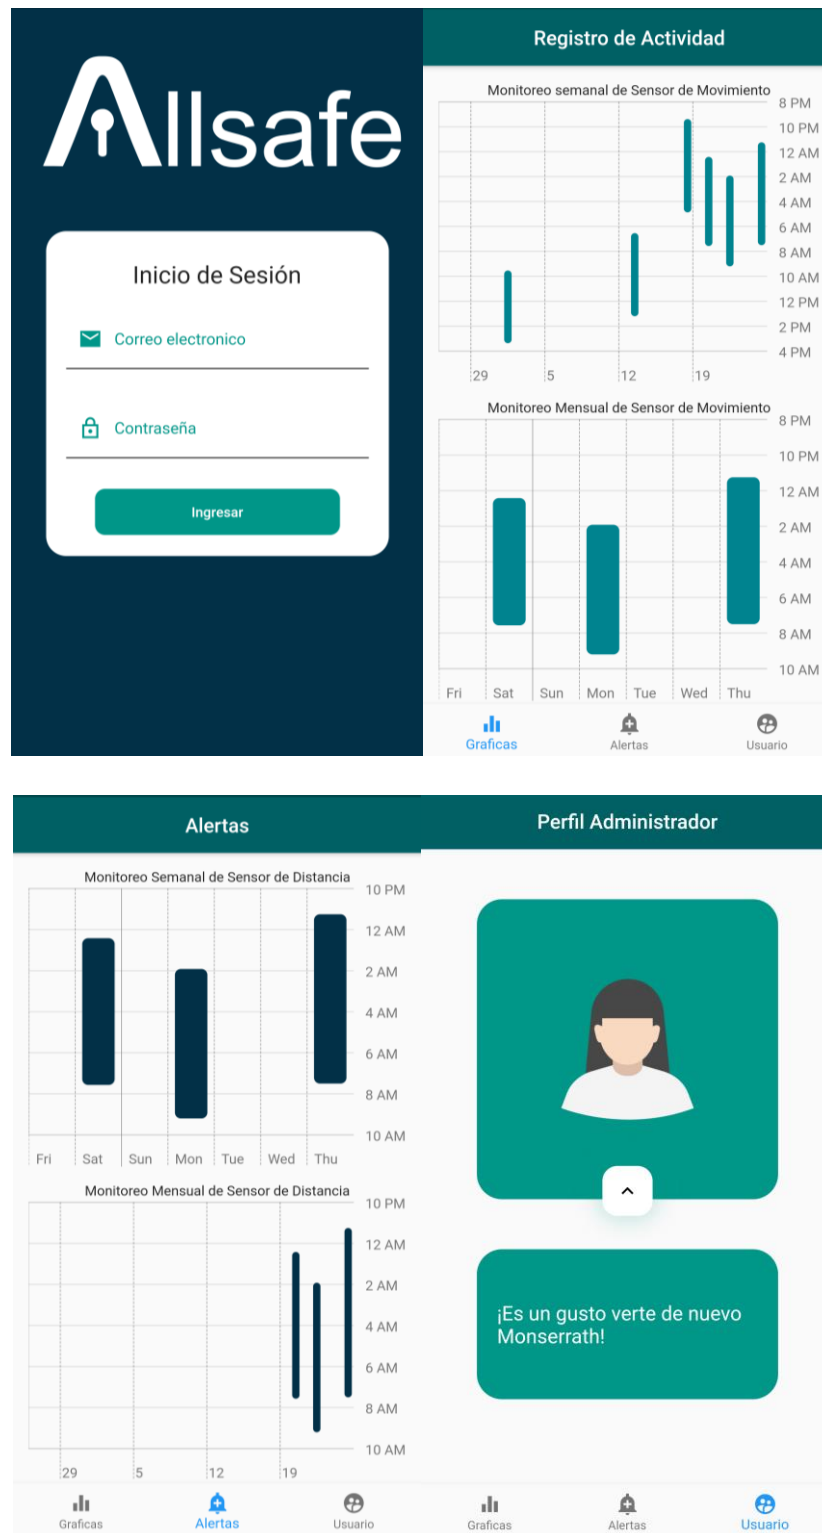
Allsafe

Inicio de Sesión

Correo electronico

Contraseña

Ingresar

Registro de Actividad

Monitoreo semanal de Sensor de Movimiento

8 PM
10 PM
12 AM
2 AM
4 AM
6 AM
8 AM
10 AM
12 PM
2 PM
4 PM

29 5 12 19

Monitoreo Mensual de Sensor de Movimiento

8 PM
10 PM
12 AM
2 AM
4 AM
6 AM
8 AM
10 AM

Fri Sat Sun Mon Tue Wed Thu

Graficas Alertas Usuario

Alertas

Monitoreo Semanal de Sensor de Distancia

10 PM
12 AM
2 AM
4 AM
6 AM
8 AM
10 AM

Fri Sat Sun Mon Tue Wed Thu

Monitoreo Mensual de Sensor de Distancia

10 PM
12 AM
2 AM
4 AM
6 AM
8 AM
10 AM

29 5 12 19

Graficas Alertas Usuario

Perfil Administrador

¡Es un gusto verte de nuevo Monserrath!

Graficas Alertas Usuario